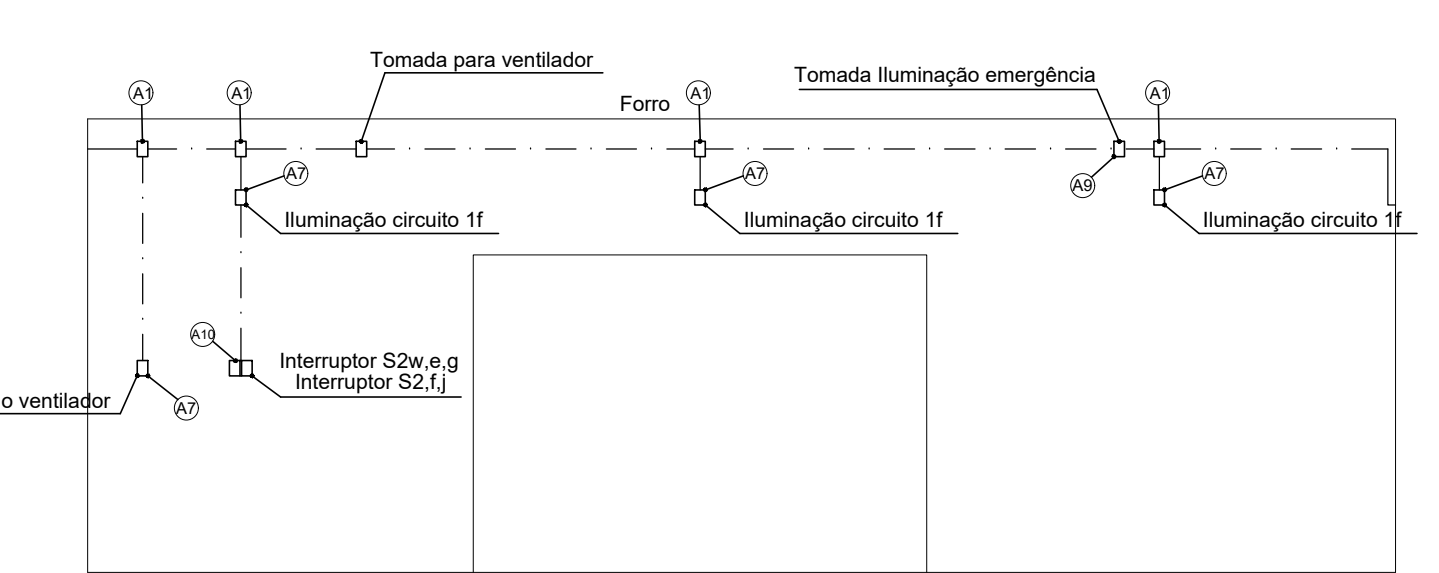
Tomada para ventilador

A1

A1

Forro

A1

Tomada Iluminação emergência

A1

A7

A7

A9

A7

Iluminação circuito 1f

Iluminação circuito 1f

Iluminação circuito 1f

A10

Interruptor S2w,e,g
Interruptor S2,f,j

o ventilador

A7